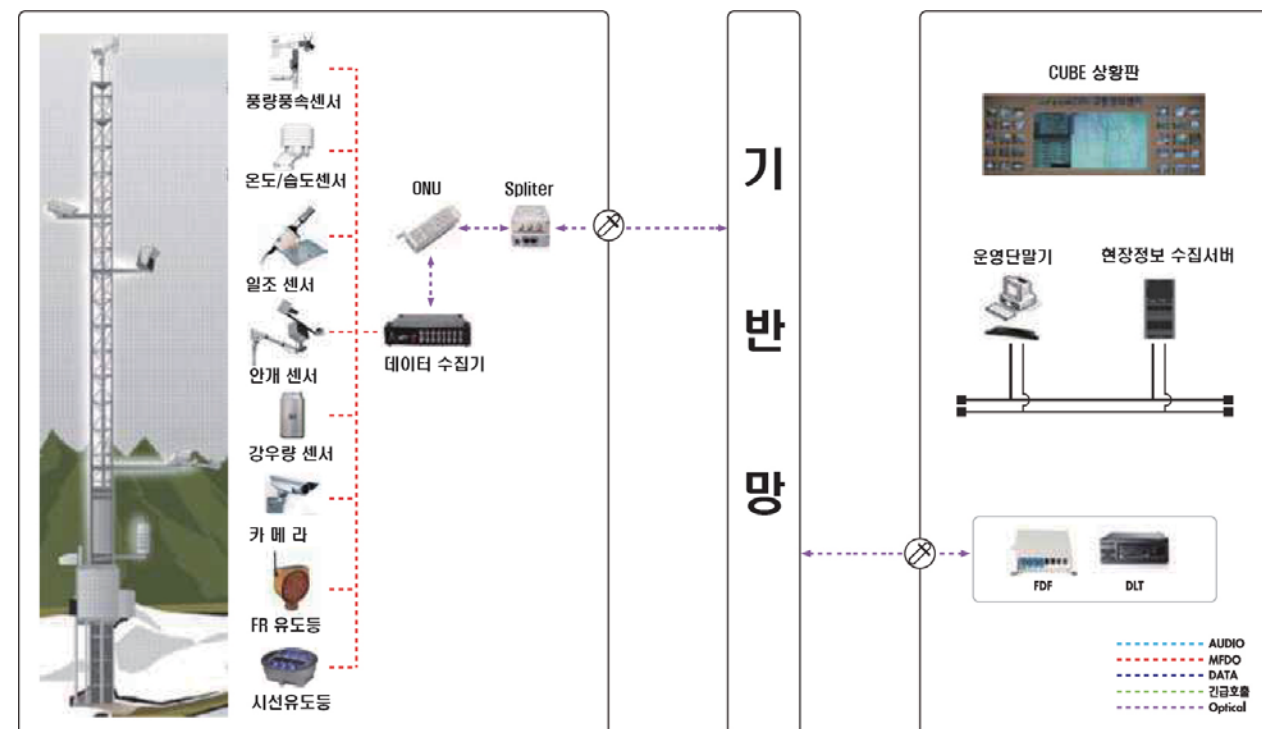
풍량풍속센서

온도/습도센서

일조 센서

안개 센서

강우량 센서

카 메 라

FR 유도등

시선유도등

ONU

Spliter

데이터 수집기

기

반

망

CUBE 상황판

운영단말기

현장정보 수집서버

FDF

DLT

AUDIO
MFDO
DATA
긴급호출
Optical